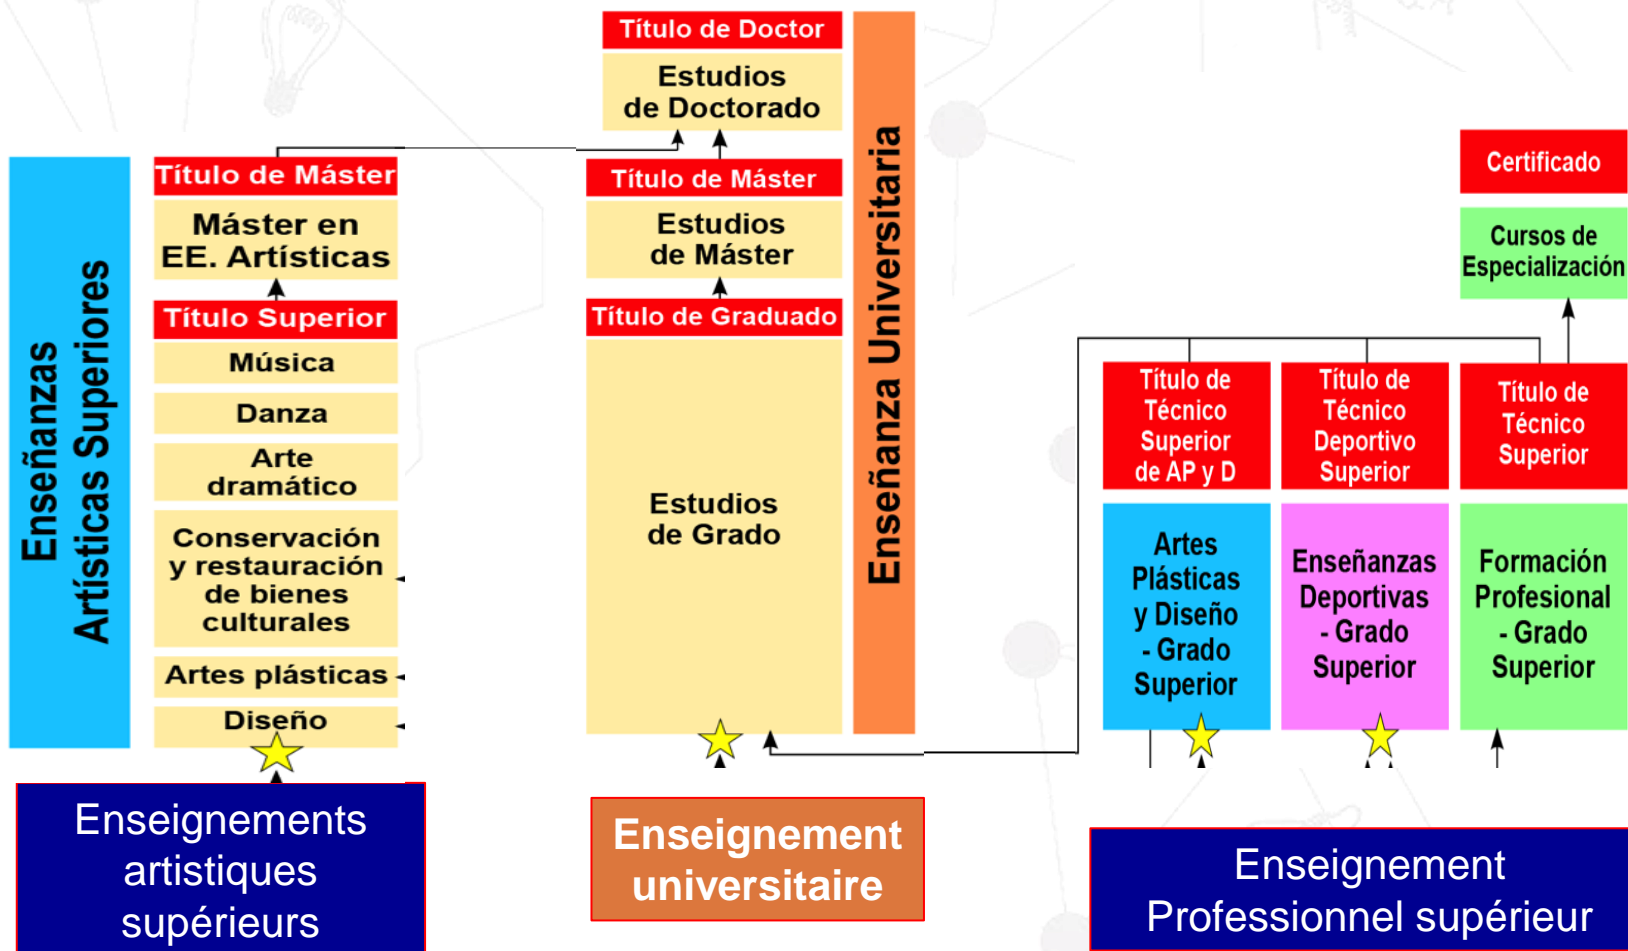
Título de Doctor

Estudios de Doctorado

Título de Máster

Máster en EE. Artísticas

Título Superior

Música

Danza

Arte dramático

Conservación y restauración de bienes culturales

Artes plásticas

Diseño

Enseñanzas Artísticas Superiores

Título de Máster

Estudios de Máster

Título de Graduado

Estudios de Grado

Enseñanza Universitaria

Certificado

Cursos de Especialización

Título de Técnico Superior de AP y D

Título de Técnico Deportivo Superior

Título de Técnico Superior

Artes Plásticas y Diseño - Grado Superior

Enseñanzas Deportivas - Grado Superior

Formación Profesional - Grado Superior

Enseignements artistiques supérieurs

Enseignement universitaire

Enseignement Professionnel supérieur